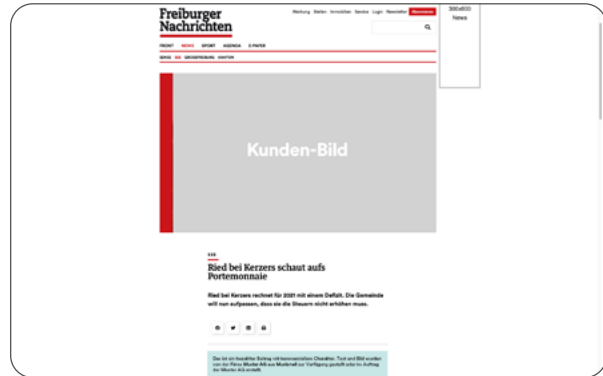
Freiburger Nachrichten

Werbung Stellen Immobilien Service Login Newsletter Abonnieren

300x600 News

FRONT NEWS SPORT AGENDA E-PAPER

SENSE SEE GROSSFREIBURG KANTON

Kunden-Bild

SEE

Ried bei Kerzers schaut aufs Portemonnaie

Ried bei Kerzers rechnet für 2021 mit einem Defizit. Die Gemeinde will nun aufpassen, dass sie die Steuern nicht erhöhen muss.

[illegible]